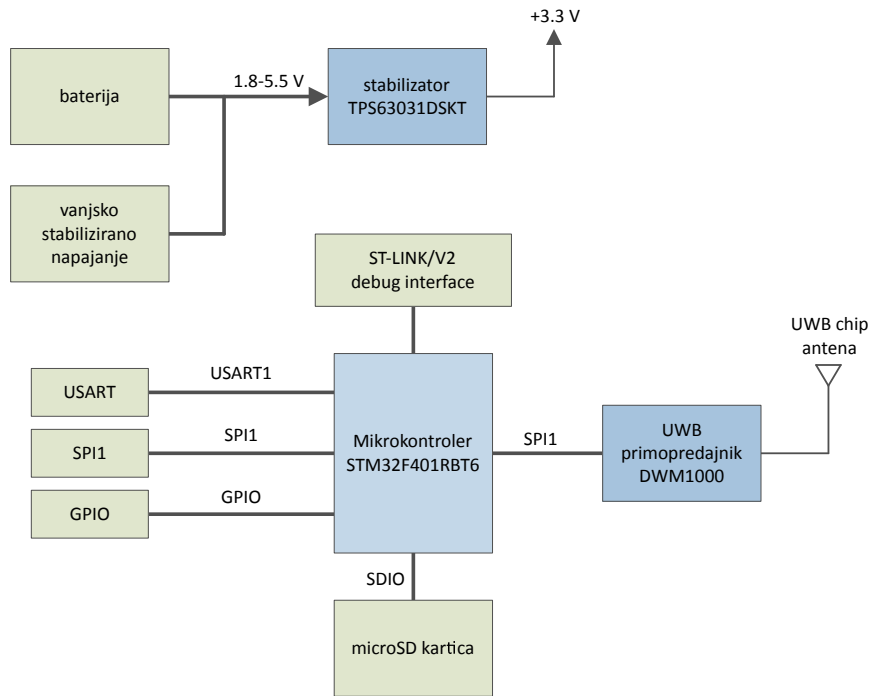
+3.3 V

baterija

1.8-5.5 V

stabilizator
TPS63031DSKT

vanjsko
stabilizirano
napajanje

ST-LINK/V2
debug interface

UWB chip
antena

USART

USART1

SPI1

SPI1

GPIO

GPIO

Mikrokontroler
STM32F401RBT6

SPI1

UWB
primopredajnik
DWM1000

SDIO

microSD kartica